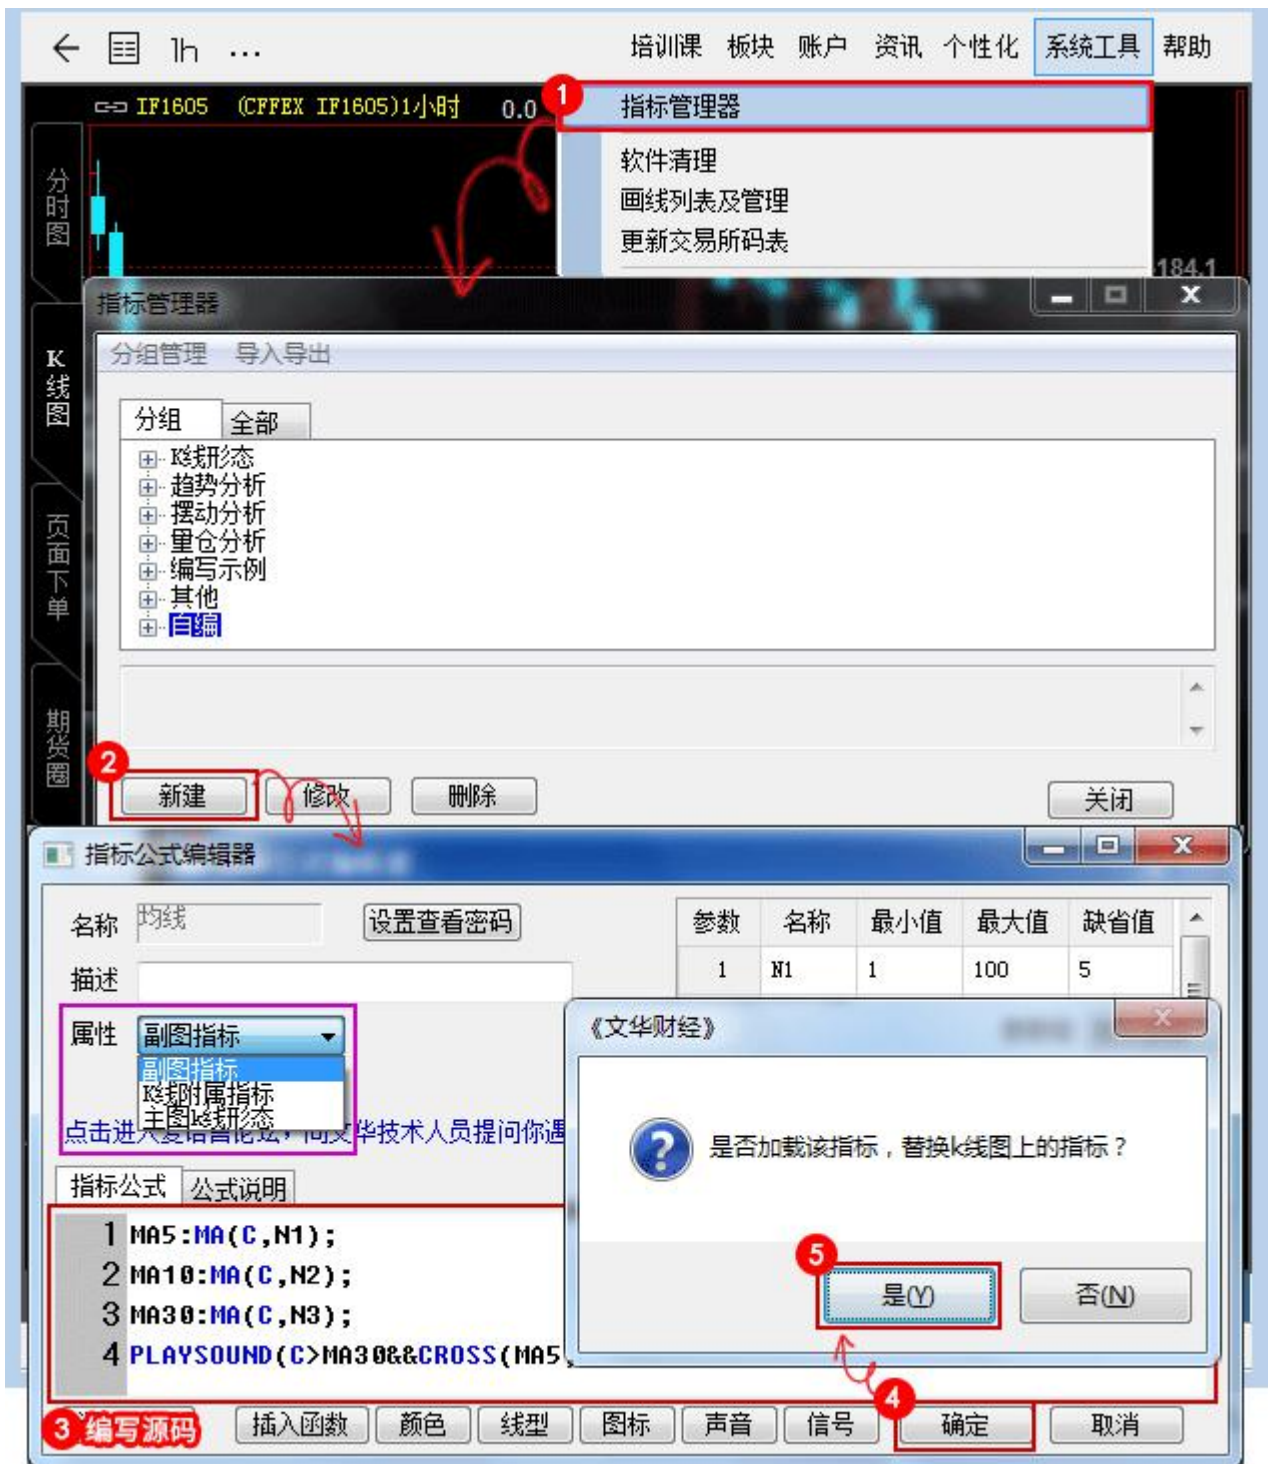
1h ···
培训课 板块 账户 资讯 个性化 系统工具 帮助
IF1605 (CFFEX IF1605)1小时 0.0
1
指标管理器
软件清理
画线列表及管理
更新交易所码表
184.1
分时图
K线图
页面下单
期货圈
指标管理器
分组管理 导入导出
分组 全部
K线形态
趋势分析
摆动分析
量仓分析
编写示例
其他
自编
2
新建 修改 删除 关闭
指标公式编辑器
名称 均线 设置查看密码
描述
属性 副图指标
副图指标
K线附属指标
主图K线形态
点击进入 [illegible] 华技术人员提问你遇
| 参数 | 名称 | 最小值 | 最大值 | 缺省值 |
|---|---|---|---|---|
| 1 | N1 | 1 | 100 | 5 |
《文华财经》
是否加载该指标，替换k线图上的指标？
5
是(Y) 否(N)
指标公式 公式说明
1 MA5:MA(C,N1);
2 MA10:MA(C,N2);
3 MA30:MA(C,N3);
4 PLAYSOUND(C>MA30&&CROSS(MA5,
3 编写源码
插入函数 颜色 线型 图标 声音 信号
4
确定 取消